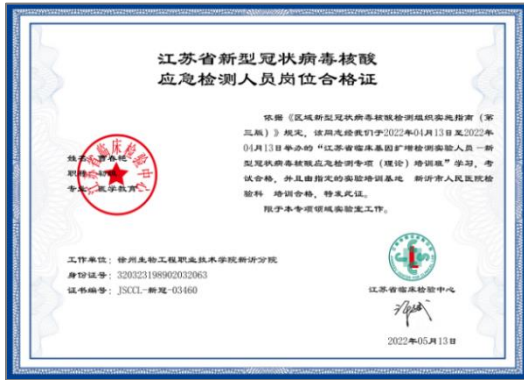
江苏省新型冠状病毒核酸
应急检测人员岗位合格证

依据《区域新型冠状病毒核酸检测组织实施指南（第三版）》规定，该同志经我们于2022年04月13日至2022年04月13日举办的"江苏省临床基因扩增检测实验人员-新型冠状病毒核酸应急检测专项（理论）培训班"学习，考试合格，并且由指定的实验培训基地 新沂市人民医院检验科 培训合格，特发此证。

限于本专项领域实验室工作。

姓名：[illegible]
职称：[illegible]
专业：医学教育

工作单位：徐州生物工程职业技术学院新沂分院
身份证号：320323198902032063
证书编号：JSCCL-新冠-03460

江苏省临床检验中心

2022年05月13日